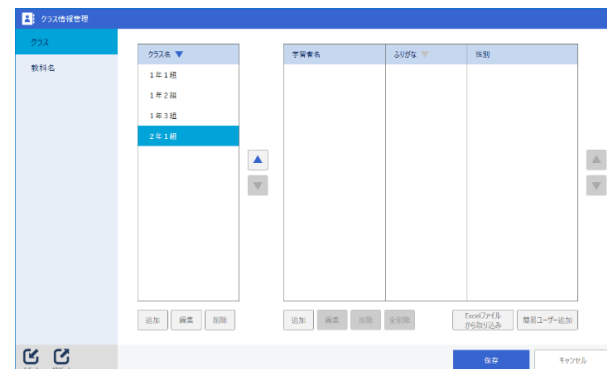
クラス情報管理

クラス

教科名

クラス名 ▼

1年1組

1年2組

1年3組

2年1組

追加 編集 削除

| 学習者名 | ふりがな | 性別 |
|---|---|---|

追加 編集 削除 全削除

Excelファイルから取り込み

簡易ユーザー追加

保存

キャンセル